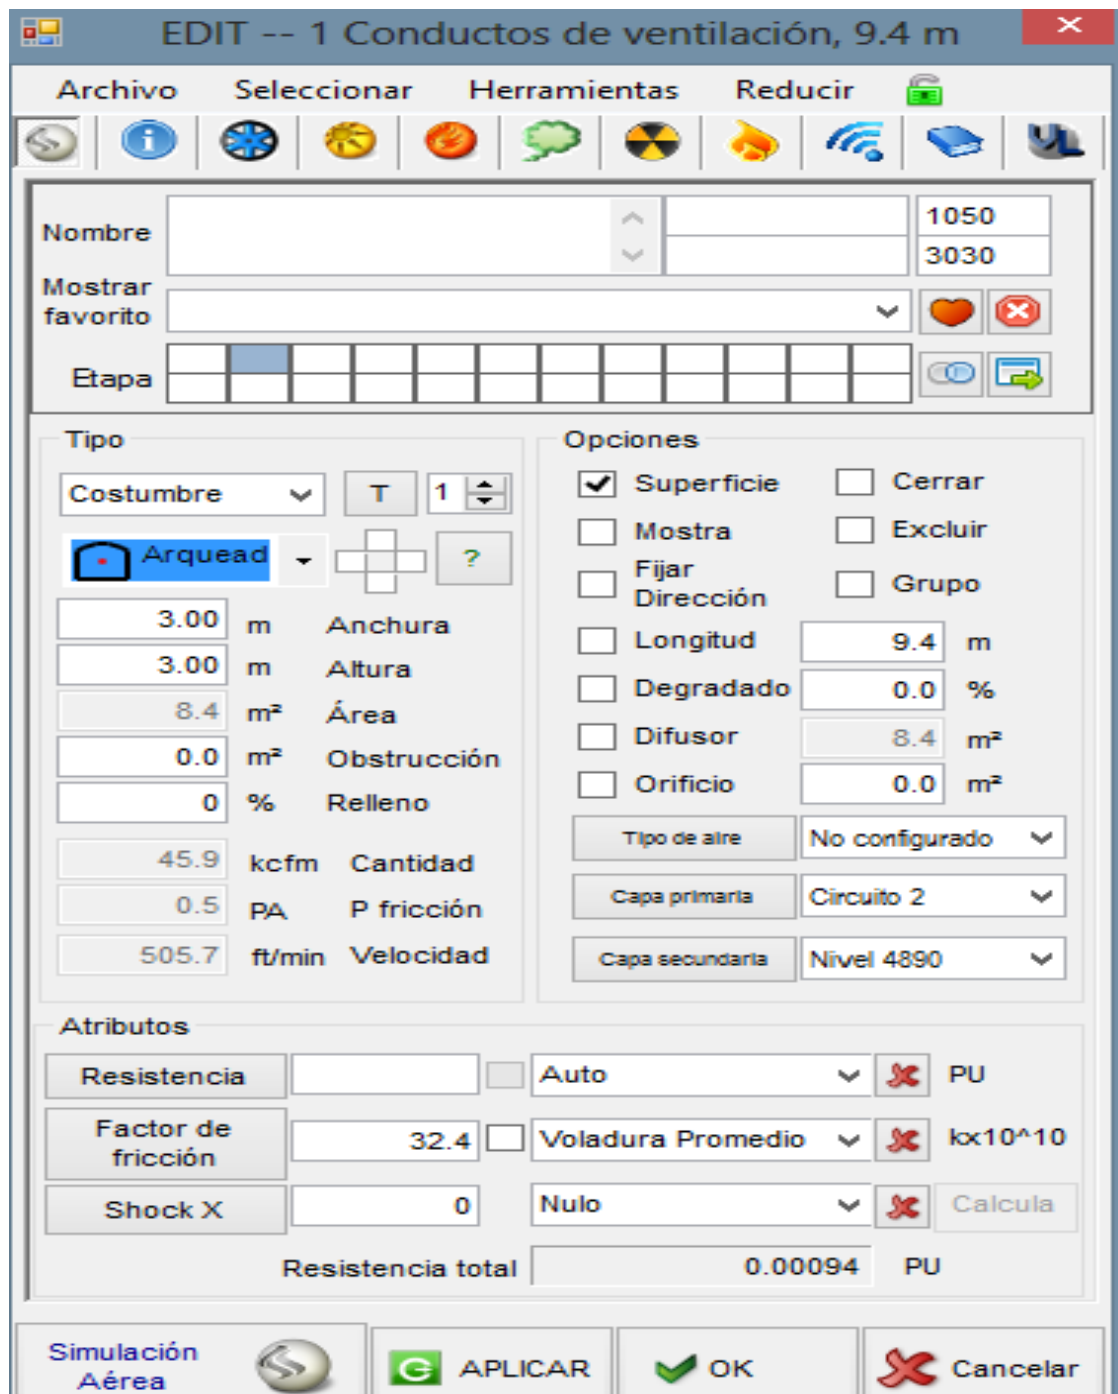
EDIT -- 1 Conductos de ventilación, 9.4 m

Archivo Seleccionar Herramientas Reducir

Nombre
1050
3030
Mostrar favorito
Etapa

Tipo
Costumbre
T
1
Arquead
?
3.00 m Anchura
3.00 m Altura
8.4 m² Área
0.0 m² Obstrucción
0 % Relleno
45.9 kcfm Cantidad
0.5 PA P fricción
505.7 ft/min Velocidad

Opciones
Superficie
Cerrar
Mostra
Excluir
Fijar Dirección
Grupo
Longitud 9.4 m
Degradado 0.0 %
Difusor 8.4 m²
Orificio 0.0 m²
Tipo de aire No configurado
Capa primaria Circuito 2
Capa secundaria Nivel 4890

Atributos
Resistencia Auto PU
Factor de fricción 32.4 Voladura Promedio kx10^10
Shock X 0 Nulo Calcula
Resistencia total 0.00094 PU

Simulación Aérea
APLICAR
OK
Cancelar